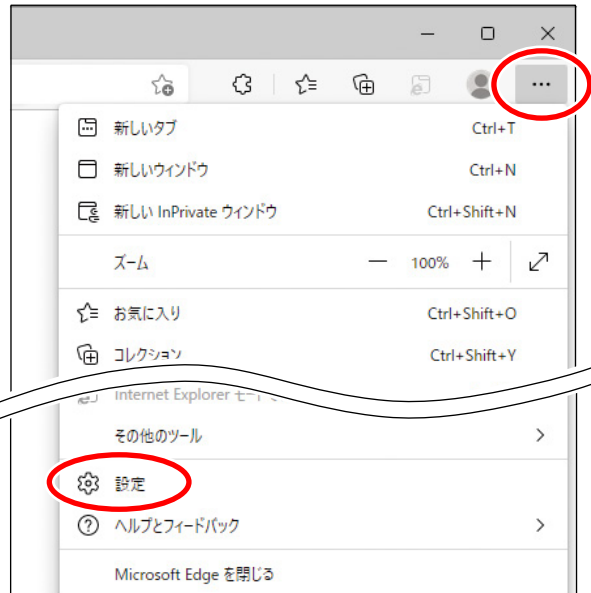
...

新しいタブ Ctrl+T

新しいウィンドウ Ctrl+N

新しい InPrivate ウィンドウ Ctrl+Shift+N

ズーム — 100% +

お気に入り Ctrl+Shift+O

コレクション Ctrl+Shift+Y

Internet Explorer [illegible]

その他のツール

設定

ヘルプとフィードバック

Microsoft Edge を閉じる